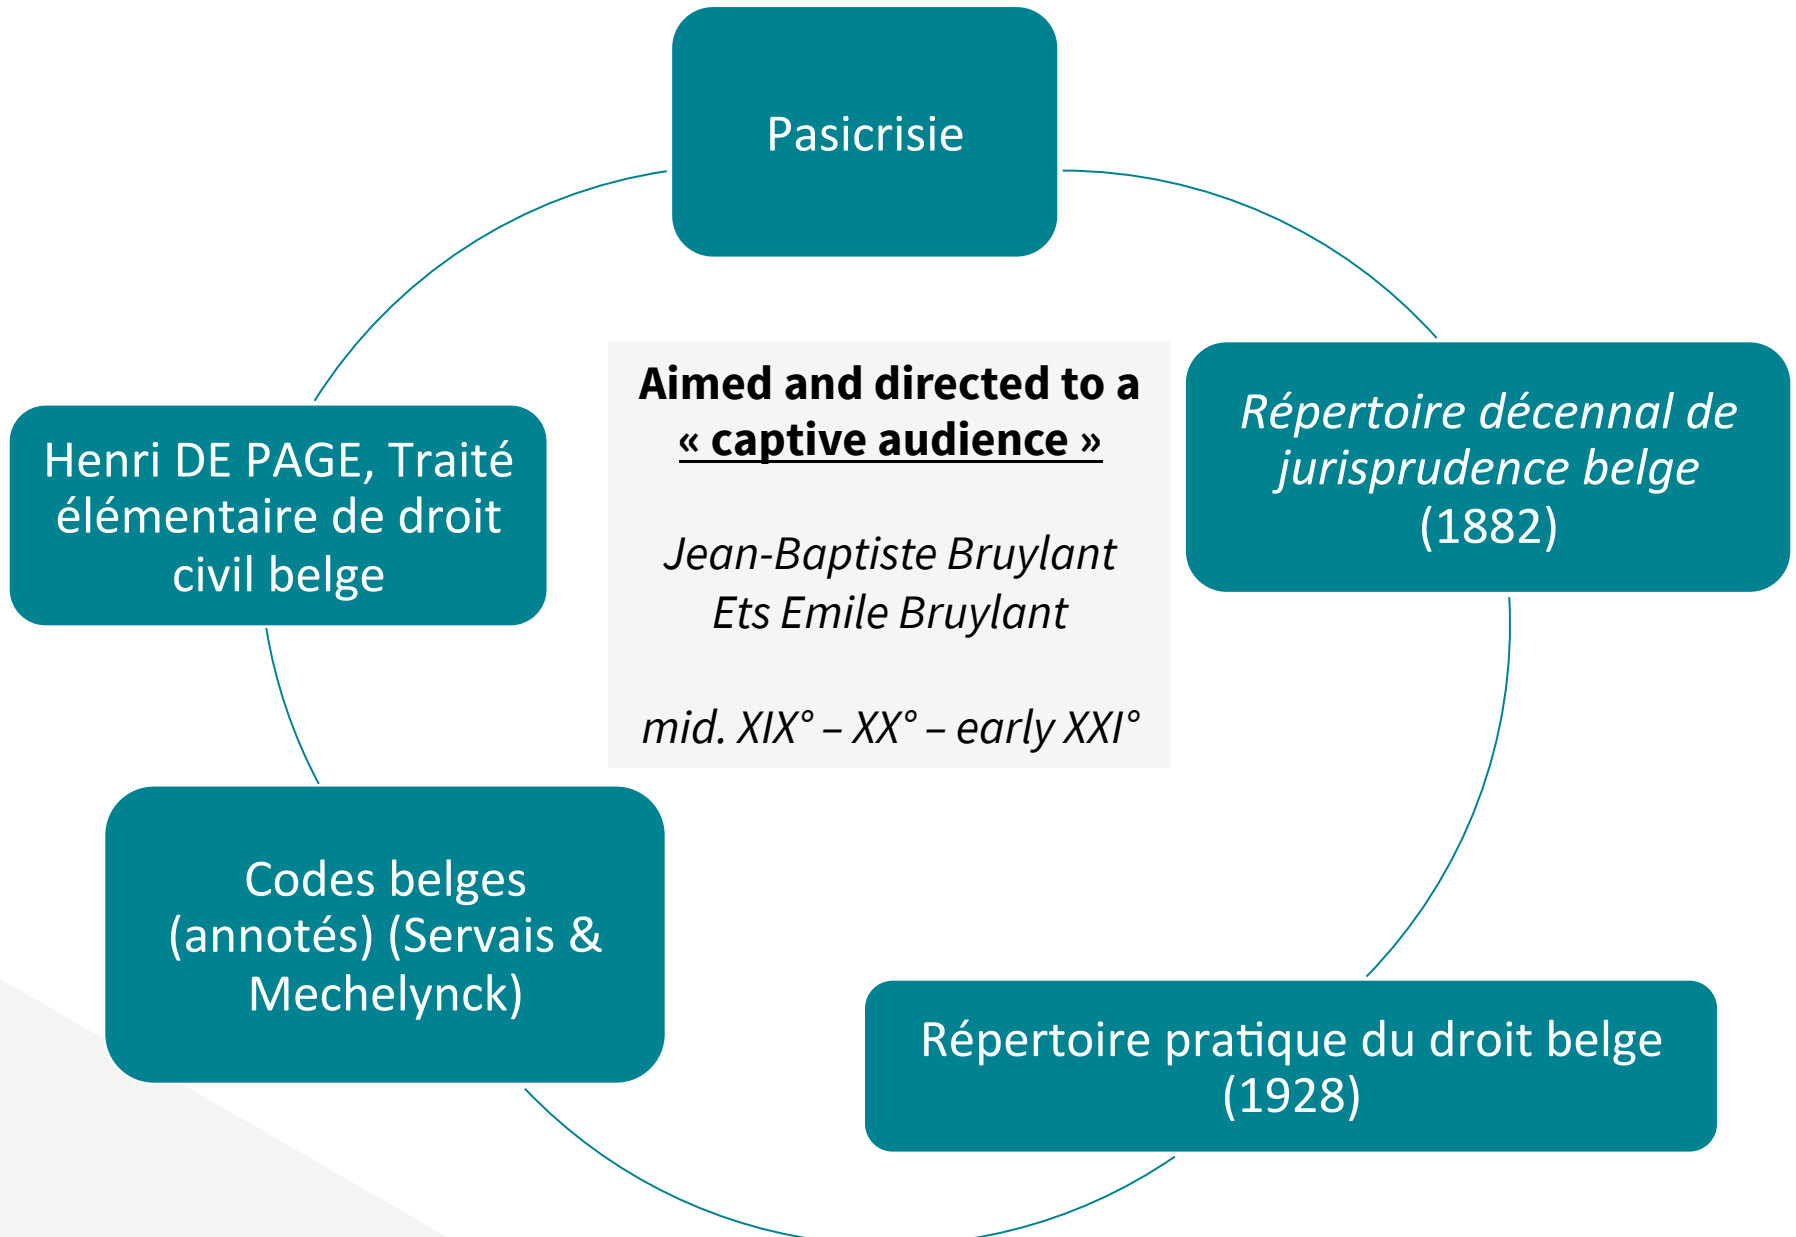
Pasicrisie

Aimed and directed to a « captive audience »

Jean-Baptiste Bruylant
Ets Emile Bruylant

mid. XIX° – XX° – early XXI°

Répertoire décennal de jurisprudence belge (1882)

Répertoire pratique du droit belge (1928)

Codes belges (annotés) (Servais & Mechelynck)

Henri DE PAGE, Traité élémentaire de droit civil belge